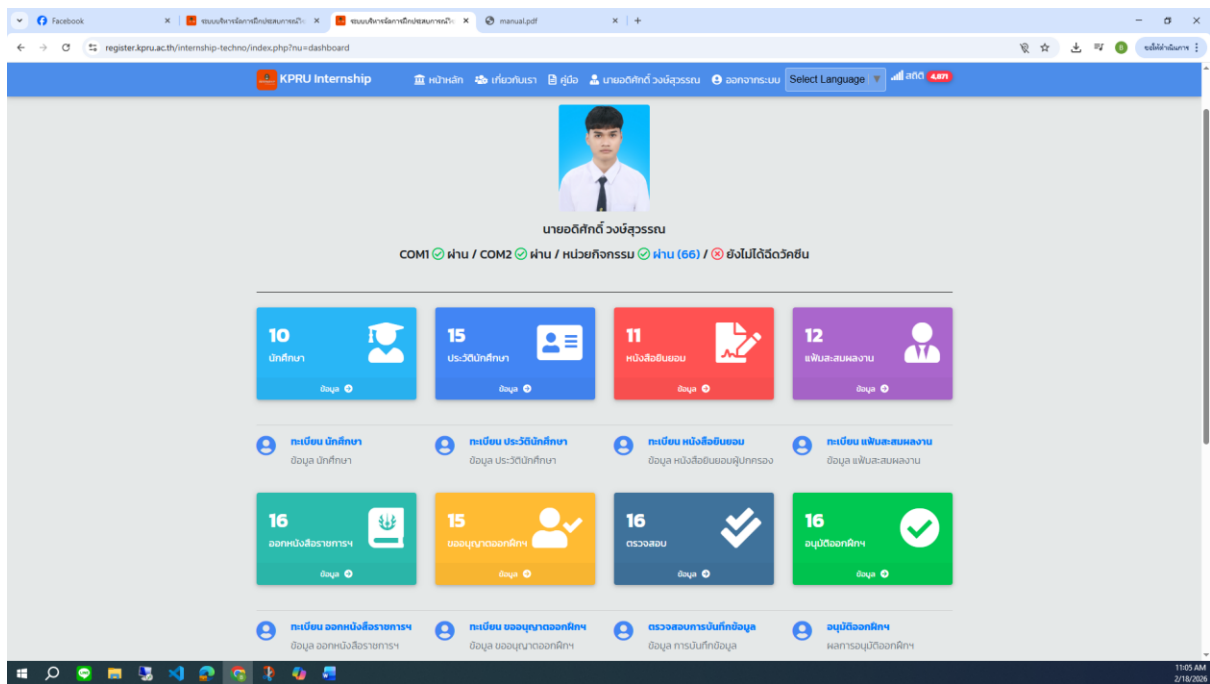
Facebook
ระบบบริหารจัดการฝึกประสบการณ์วิ
ระบบบริหารจัดการฝึกประสบการณ์วิ
manual.pdf

register.kpru.ac.th/internship-techno/index.php?nu=dashboard

KPRU Internship
หน้าหลัก
เกี่ยวกับเรา
คู่มือ
นายอดิศักดิ์ วงษ์สุวรรณ
ออกจากระบบ
Select Language
สถิติ 4,871

นายอดิศักดิ์ วงษ์สุวรรณ

COM1 ผ่าน / COM2 ผ่าน / หน่วยกิจกรรม ผ่าน (66) / ยังไม่ได้ฉีดวัคซีน

10
นักศึกษา
ข้อมูล

15
ประวัตินักศึกษา
ข้อมูล

11
หนังสือยินยอม
ข้อมูล

12
แฟ้มสะสมผลงาน
ข้อมูล

ทะเบียน นักศึกษา
ข้อมูล นักศึกษา

ทะเบียน ประวัตินักศึกษา
ข้อมูล ประวัตินักศึกษา

ทะเบียน หนังสือยินยอม
ข้อมูล หนังสือยินยอมผู้ปกครอง

ทะเบียน แฟ้มสะสมผลงาน
ข้อมูล แฟ้มสะสมผลงาน

16
ออกหนังสือราชการฯ
ข้อมูล

15
ขออนุญาตออกฝึกฯ
ข้อมูล

16
ตรวจสอบ
ข้อมูล

16
อนุมัติออกฝึกฯ
ข้อมูล

ทะเบียน ออกหนังสือราชการฯ
ข้อมูล ออกหนังสือราชการฯ

ทะเบียน ขออนุญาตออกฝึกฯ
ข้อมูล ขออนุญาตออกฝึกฯ

ตรวจสอบการบันทึกข้อมูล
ข้อมูล การบันทึกข้อมูล

อนุมัติออกฝึกฯ
ผลการอนุมัติออกฝึกฯ

11:05 AM
2/18/2026